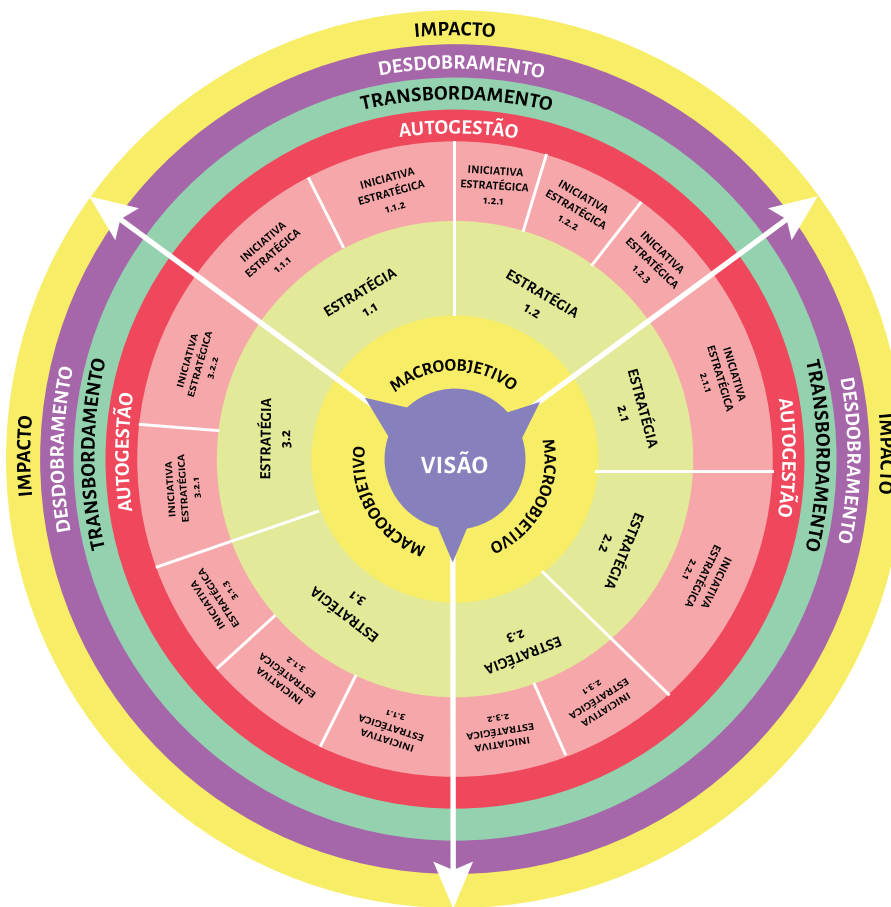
IMPACTO
DESDOBRAMENTO
TRANSBORDAMENTO
AUTOGESTÃO

INICIATIVA ESTRATÉGICA 1.1.2
INICIATIVA ESTRATÉGICA 1.2.1
INICIATIVA ESTRATÉGICA 1.2.2
INICIATIVA ESTRATÉGICA 1.2.3
INICIATIVA ESTRATÉGICA 1.1.1
INICIATIVA ESTRATÉGICA 2.1.1
INICIATIVA ESTRATÉGICA 3.2.2
INICIATIVA ESTRATÉGICA 3.2.1
INICIATIVA ESTRATÉGICA 2.2.1
INICIATIVA ESTRATÉGICA 3.1.3
INICIATIVA ESTRATÉGICA 3.1.2
INICIATIVA ESTRATÉGICA 3.1.1
INICIATIVA ESTRATÉGICA 2.3.2
INICIATIVA ESTRATÉGICA 2.3.1

ESTRATÉGIA 1.1
ESTRATÉGIA 1.2
ESTRATÉGIA 2.1
ESTRATÉGIA 2.2
ESTRATÉGIA 2.3
ESTRATÉGIA 3.1
ESTRATÉGIA 3.2

MACROOBJETIVO
MACROOBJETIVO
MACROOBJETIVO

VISÃO

IMPACTO
DESDOBRAMENTO
TRANSBORDAMENTO
AUTOGESTÃO

AUTOGESTÃO
TRANSBORDAMENTO
DESDOBRAMENTO
IMPACTO